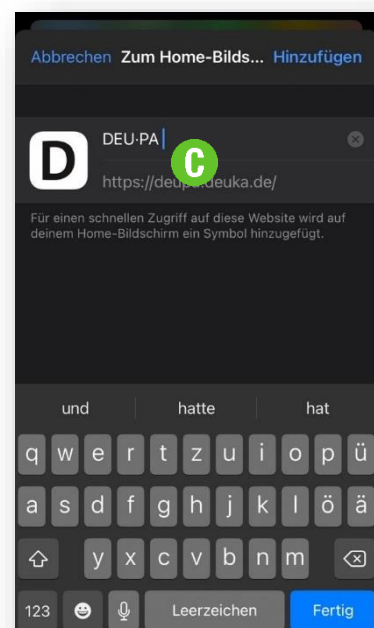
Abbrechen Zum Home-Bilds... Hinzufügen

D

DEU·PA

C

https://deu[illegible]deuka.de/

Für einen schnellen Zugriff auf diese Website wird auf deinem Home-Bildschirm ein Symbol hinzugefügt.

und hatte hat

q w e r t z u i o p ü
a s d f g h j k l ö ä
y x c v b n m
123 Leerzeichen Fertig